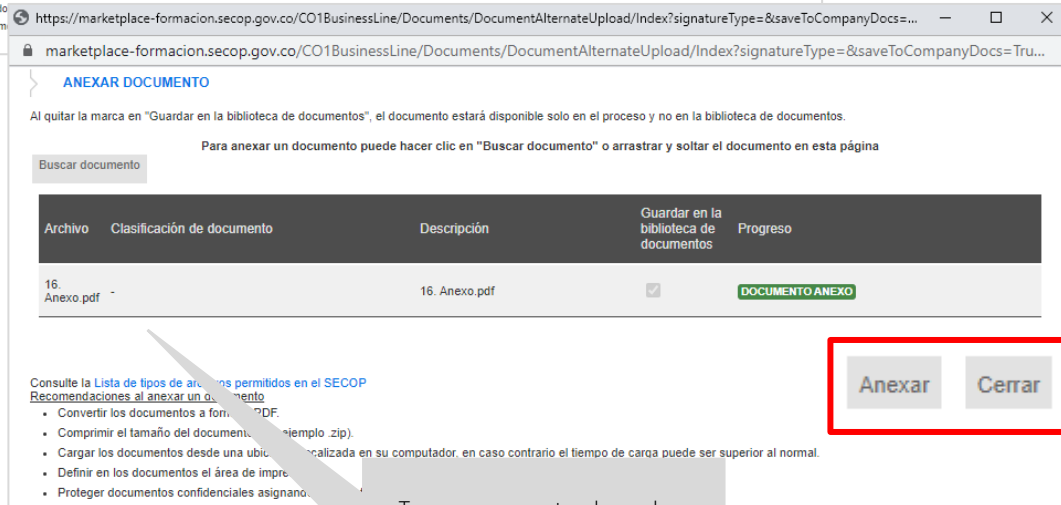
https://marketplace-formacion.secop.gov.co/CO1BusinessLine/Documents/DocumentAlternateUpload/Index?signatureType=&saveToCompanyDocs=...

marketplace-formacion.secop.gov.co/CO1BusinessLine/Documents/DocumentAlternateUpload/Index?signatureType=&saveToCompanyDocs=Tru...

ANEXAR DOCUMENTO

Al quitar la marca en "Guardar en la biblioteca de documentos", el documento estará disponible solo en el proceso y no en la biblioteca de documentos.

Para anexar un documento puede hacer clic en "Buscar documento" o arrastrar y soltar el documento en esta página

Buscar documento

| Archivo | Clasificación de documento | Descripción | Guardar en la biblioteca de documentos | Progreso |
|---|---|---|---|---|
| 16. Anexo.pdf | - | 16. Anexo.pdf | | DOCUMENTO ANEXO |

Consulte la Lista de tipos de ar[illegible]os permitidos en el SECOP
Recomendaciones al anexar un d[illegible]ento
- Convertir los documentos a for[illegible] PDF.
- Comprimir el tamaño del documento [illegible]ejemplo .zip).
- Cargar los documentos desde una ubi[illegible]calizada en su computador, en caso contrario el tiempo de carga puede ser superior al normal.
- Definir en los documentos el área de impre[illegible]
- Proteger documentos confidenciales asignand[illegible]

Anexar
Cerrar

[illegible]